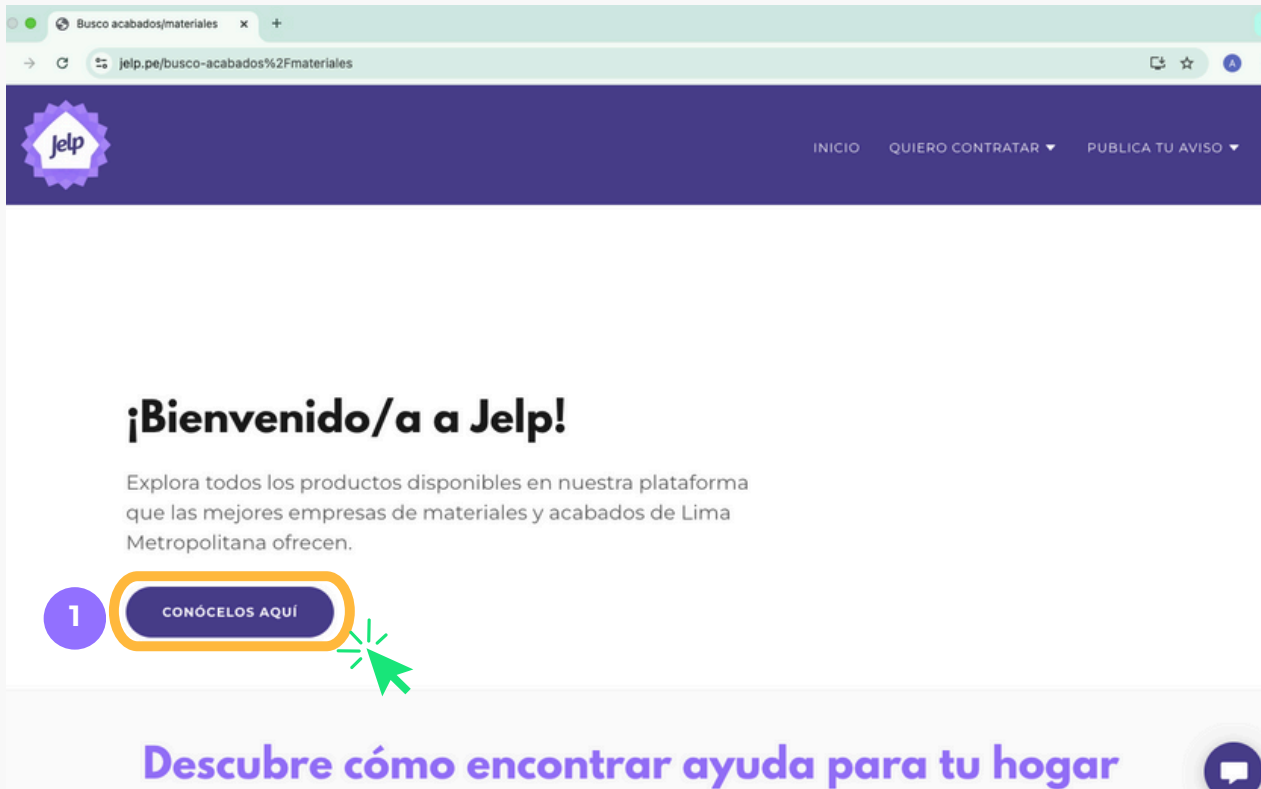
Busco acabados/materiales
jelp.pe/busco-acabados%2Fmateriales
A

Jelp

INICIO QUIERO CONTRATAR ▾ PUBLICA TU AVISO ▾

¡Bienvenido/a a Jelp!

Explora todos los productos disponibles en nuestra plataforma que las mejores empresas de materiales y acabados de Lima Metropolitana ofrecen.

1

CONÓCELOS AQUÍ

Descubre cómo encontrar ayuda para tu hogar